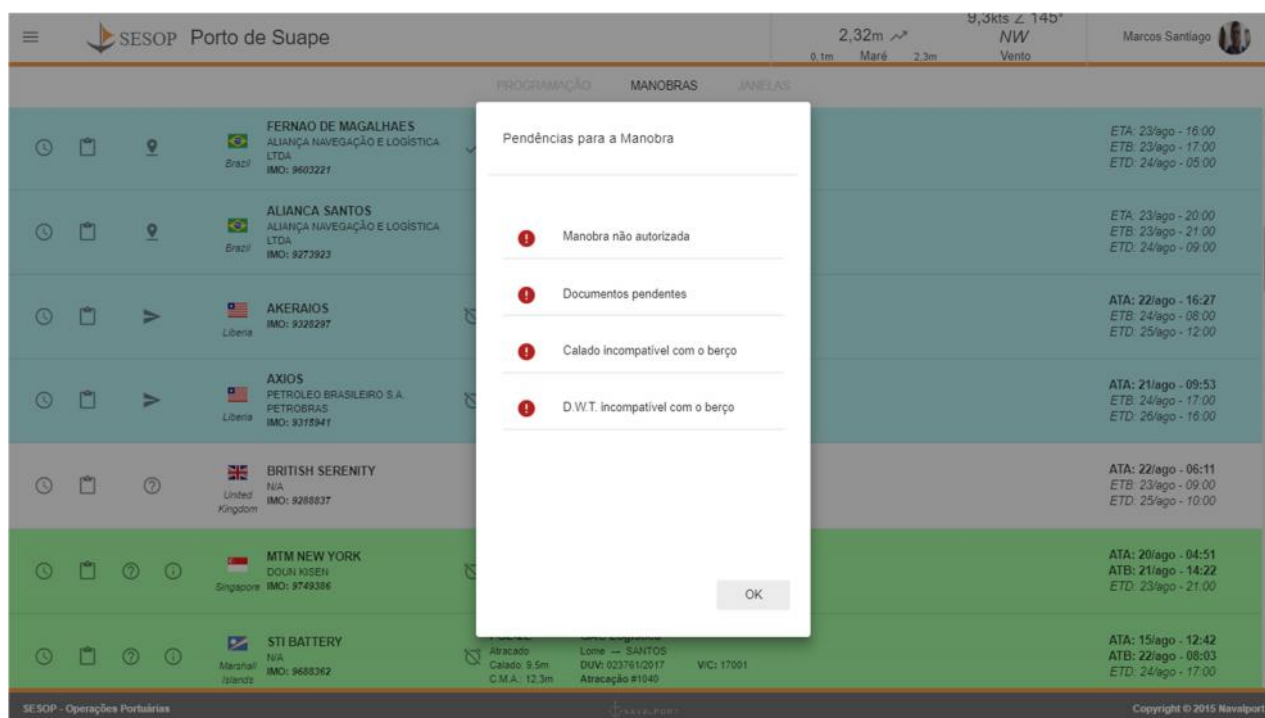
SESOP Porto de Suape

2,32m
0,1m Maré 2,3m

9,3kts ∠ 145°
NW
Vento

Marcos Santiago

PROGRAMAÇÃO MANOBRAS JANELAS

FERNAO DE MAGALHAES
ALIANÇA NAVEGAÇÃO E LOGÍSTICA LTDA
Brazil IMO: 9603221
ETA: 23/ago - 16:00
ETB: 23/ago - 17:00
ETD: 24/ago - 05:00

ALIANCA SANTOS
ALIANÇA NAVEGAÇÃO E LOGÍSTICA LTDA
Brazil IMO: 9273923
ETA: 23/ago - 20:00
ETB: 23/ago - 21:00
ETD: 24/ago - 09:00

AKERAIOS
Liberia IMO: 9328297
ATA: 22/ago - 16:27
ETB: 24/ago - 08:00
ETD: 25/ago - 12:00

AXIOS
PETROLEO BRASILEIRO S.A. PETROBRAS
Liberia IMO: 9318941
ATA: 21/ago - 09:53
ETB: 24/ago - 17:00
ETD: 26/ago - 16:00

BRITISH SERENITY
N/A
United Kingdom IMO: 9288837
ATA: 22/ago - 06:11
ETB: 23/ago - 09:00
ETD: 25/ago - 10:00

MTM NEW YORK
DOUN KISEN
Singapore IMO: 9749386
ATA: 20/ago - 04:51
ATB: 21/ago - 14:22
ETD: 23/ago - 21:00

STI BATTERY
N/A
Marshall Islands IMO: 9688362
Atracado
Calado: 9.5m
C.M.A.: 12.3m
Lome → SANTOS
DUV: 023761/2017
Atracação #1040
V/C: 17001
ATA: 15/ago - 12:42
ATB: 22/ago - 08:03
ETD: 24/ago - 17:00

Pendências para a Manobra

Manobra não autorizada

Documentos pendentes

Calado incompatível com o berço

D.W.T. incompatível com o berço

OK

SESOP - Operações Portuárias
Copyright © 2015 Navalport